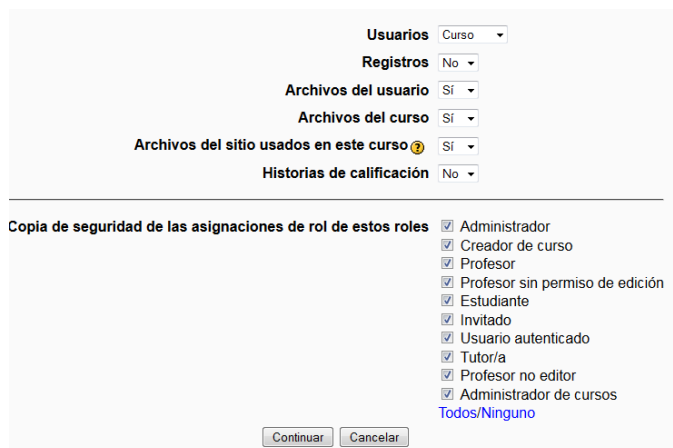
Usuarios Curso
Registros No
Archivos del usuario Sí
Archivos del curso Sí
Archivos del sitio usados en este curso Sí
Historias de calificación No

Copia de seguridad de las asignaciones de rol de estos roles
Administrador
Creador de curso
Profesor
Profesor sin permiso de edición
Estudiante
Invitado
Usuario autenticado
Tutor/a
Profesor no editor
Administrador de cursos
Todos/Ninguno

Continuar Cancelar